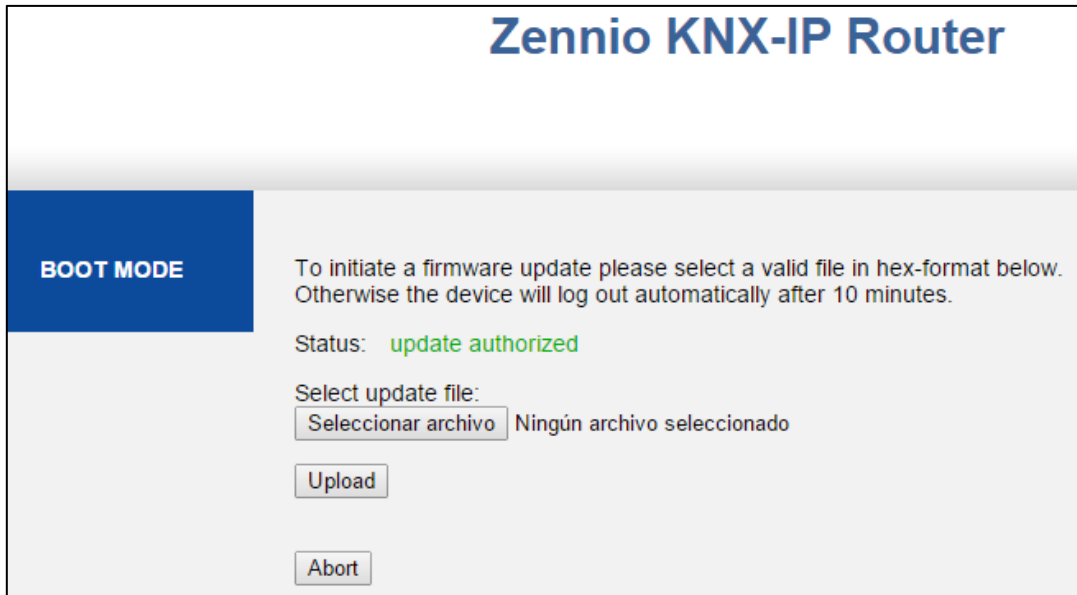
Zennio KNX-IP Router

BOOT MODE

To initiate a firmware update please select a valid file in hex-format below. Otherwise the device will log out automatically after 10 minutes.

Status: update authorized

Select update file:
Seleccionar archivo Ningún archivo seleccionado

Upload

Abort